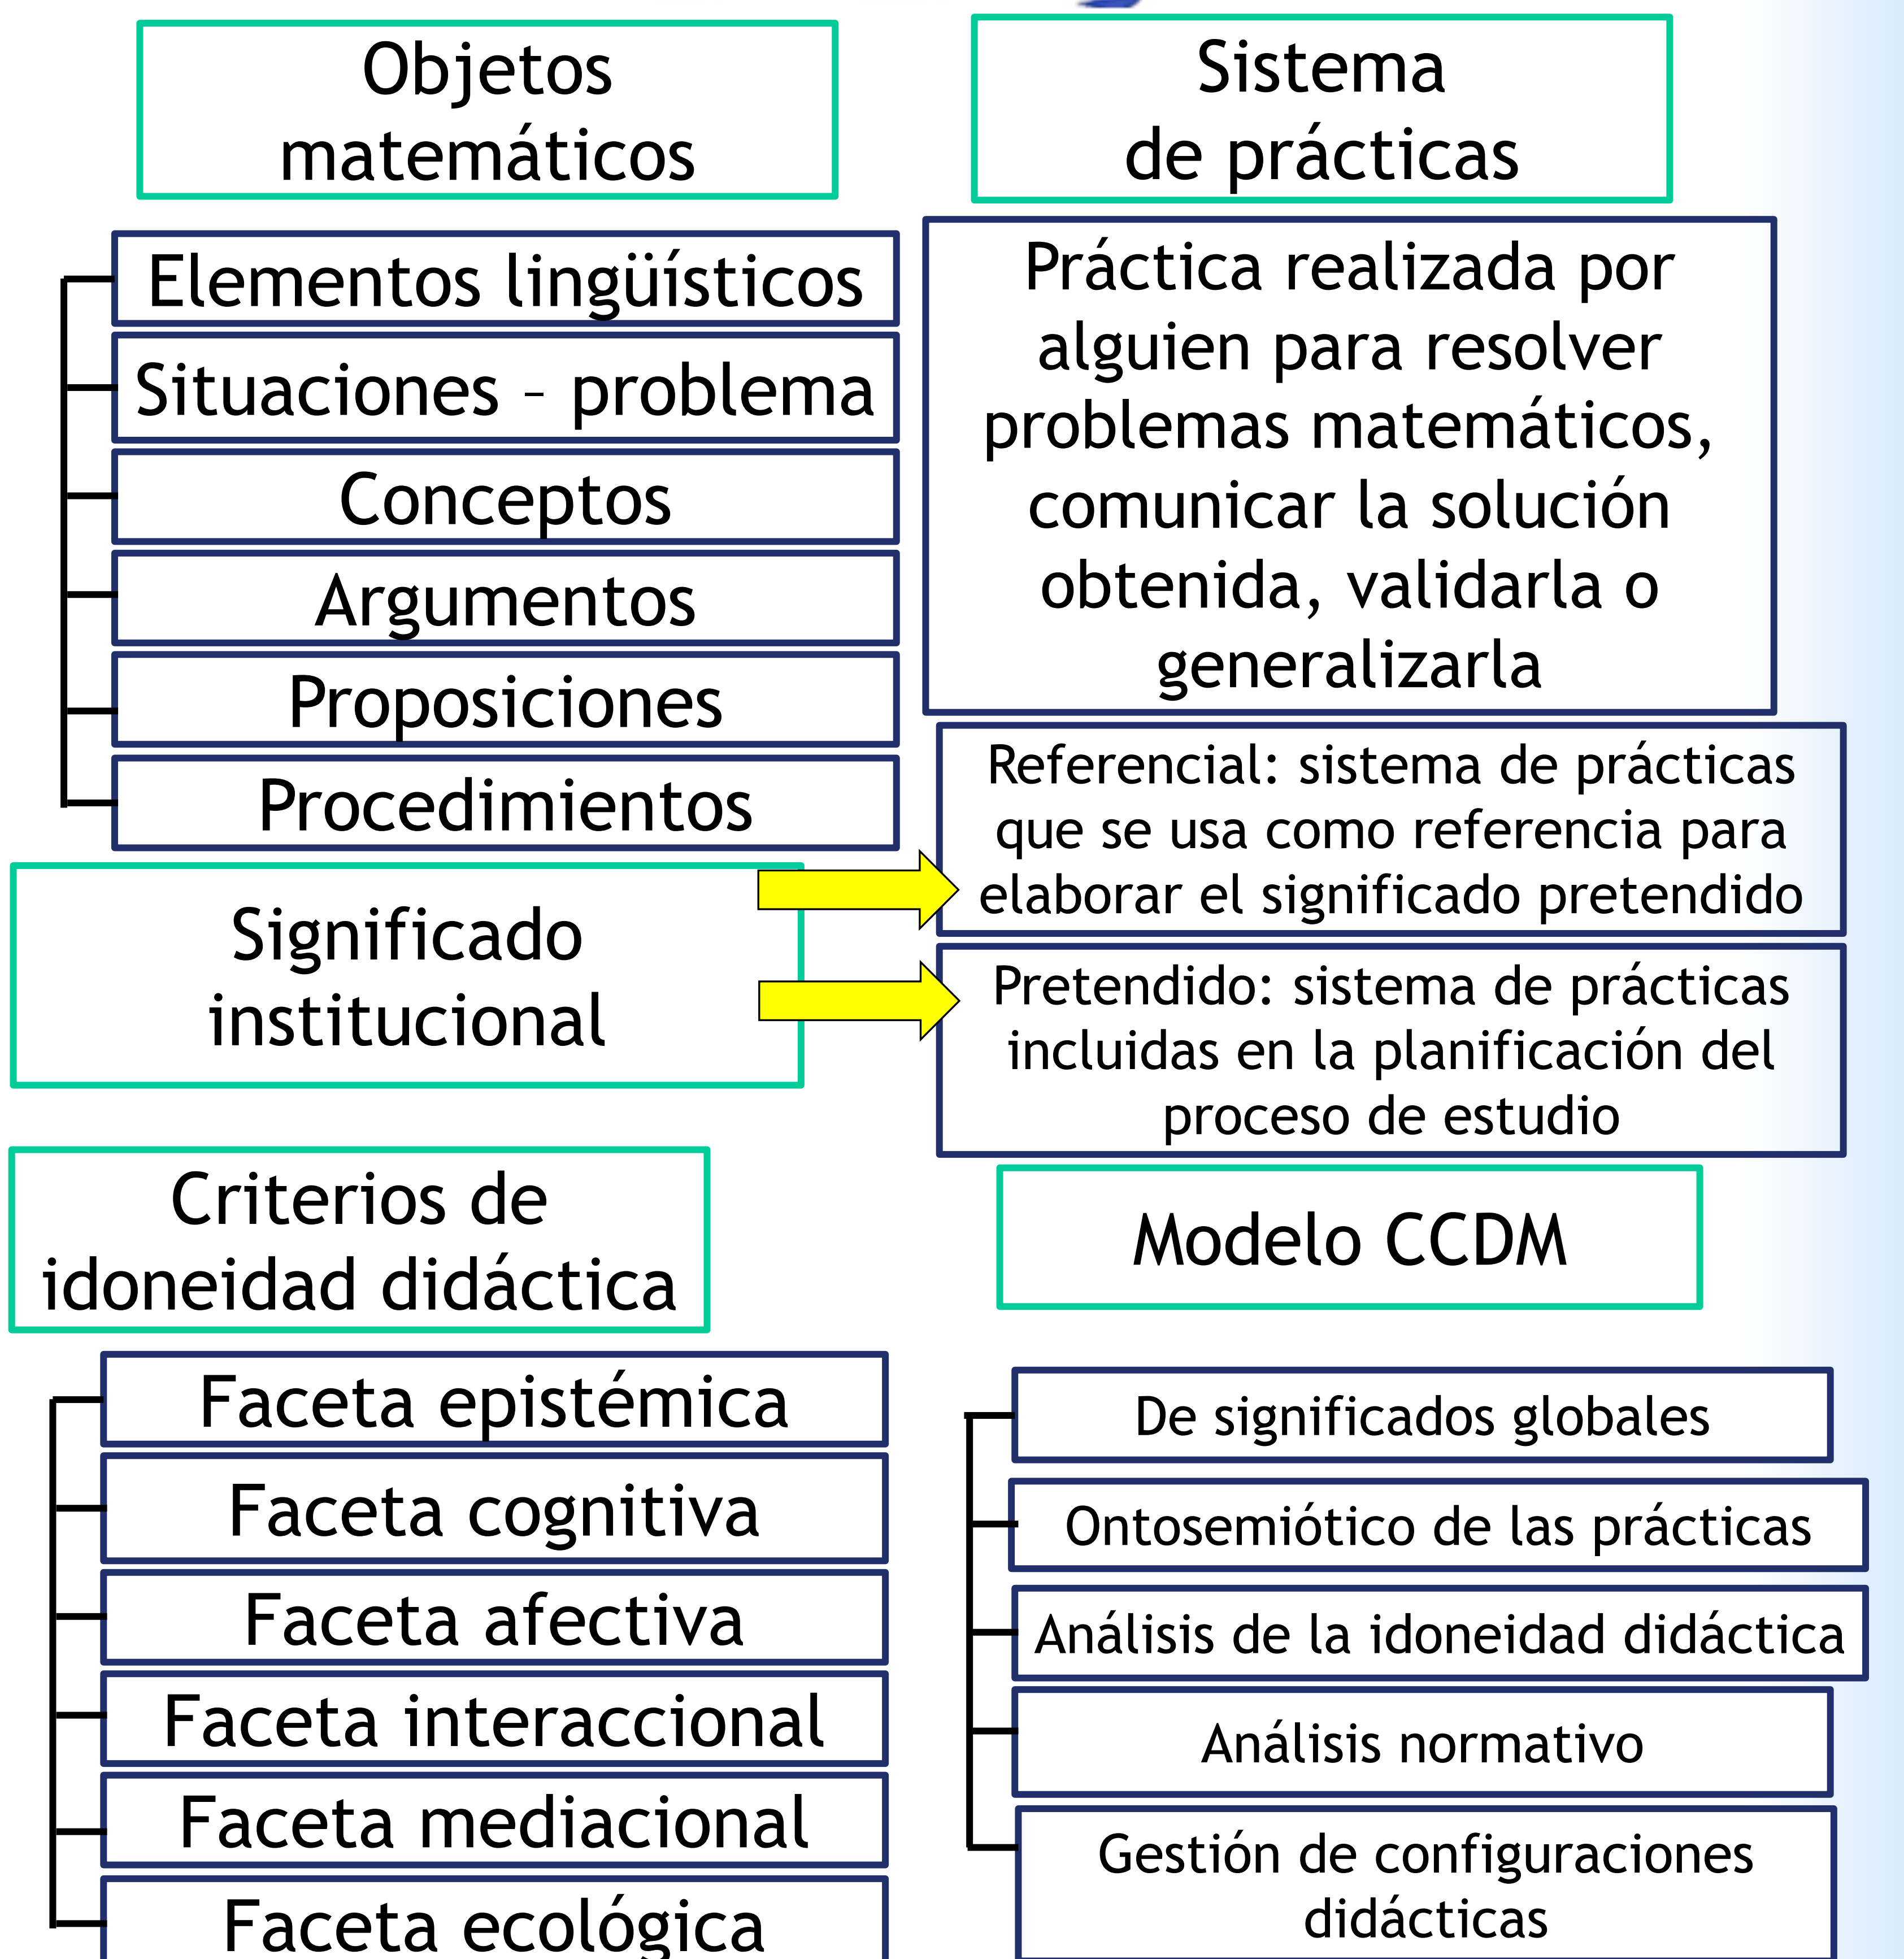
Objetos matemáticos

Sistema de prácticas

Elementos lingüísticos

Situaciones – problema

Conceptos

Argumentos

Proposiciones

Procedimientos

Práctica realizada por alguien para resolver problemas matemáticos, comunicar la solución obtenida, validarla o generalizarla

Referencial: sistema de prácticas que se usa como referencia para elaborar el significado pretendido

Significado institucional

Pretendido: sistema de prácticas incluidas en la planificación del proceso de estudio

Criterios de idoneidad didáctica

Modelo CCDM

Faceta epistémica

Faceta cognitiva

Faceta afectiva

Faceta interaccional

Faceta mediacional

Faceta ecológica

De significados globales

Ontosemiótico de las prácticas

Análisis de la idoneidad didáctica

Análisis normativo

Gestión de configuraciones didácticas